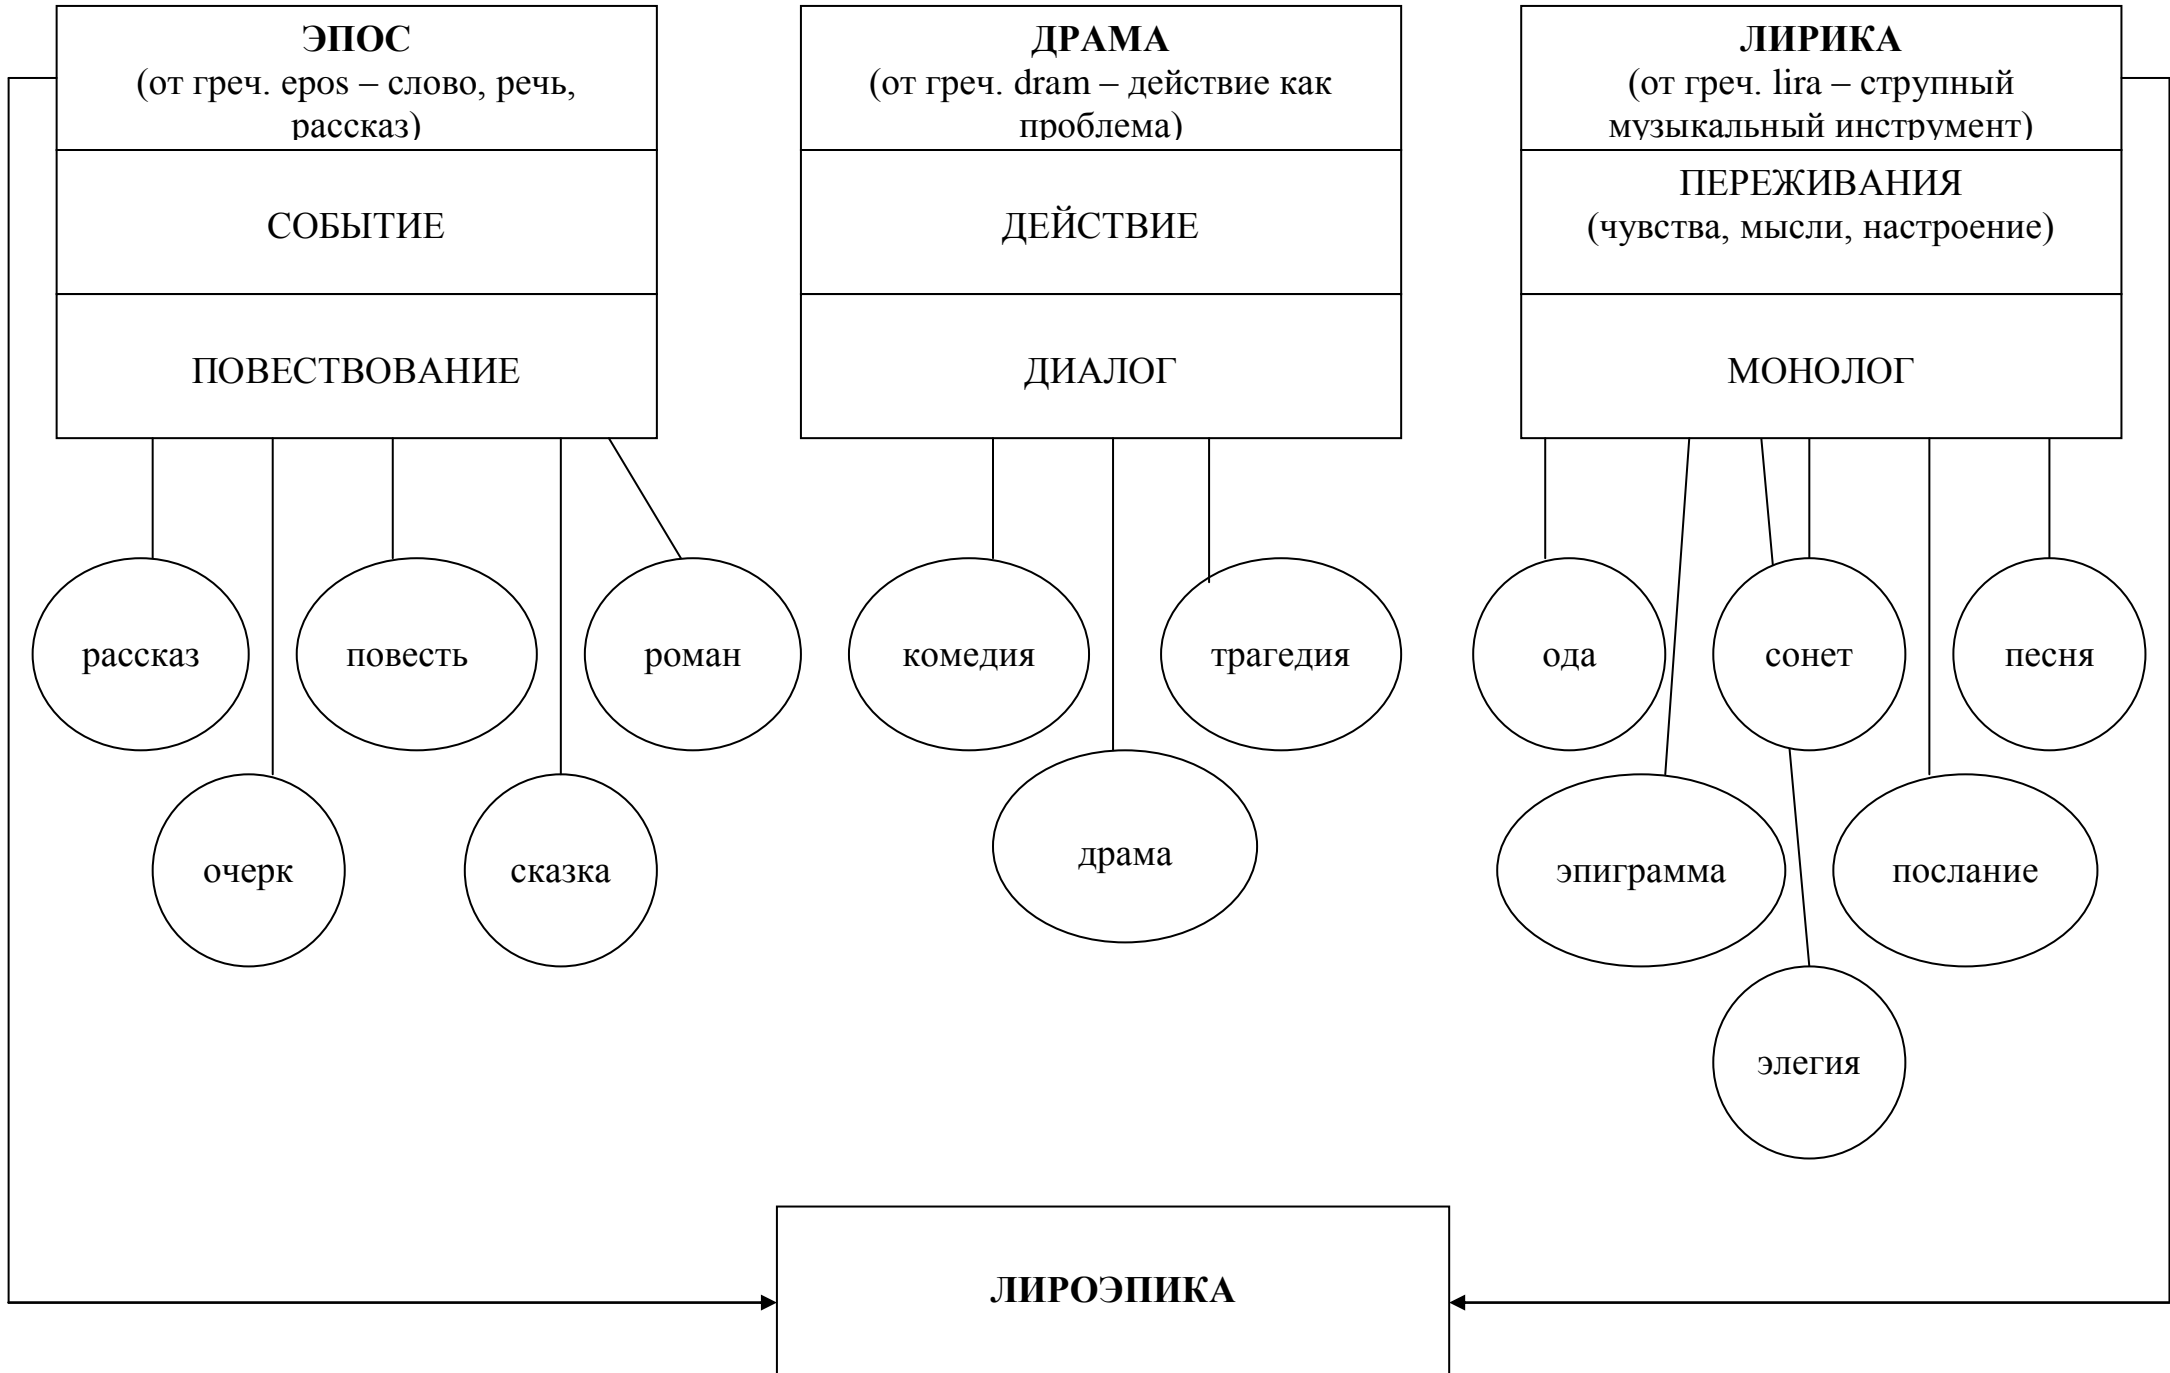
ЭПОС
(от греч. epos – слово, речь, рассказ)

СОБЫТИЕ

ПОВЕСТВОВАНИЕ

рассказ

очерк

повесть

сказка

роман

ДРАМА
(от греч. dram – действие как проблема)

ДЕЙСТВИЕ

ДИАЛОГ

комедия

драма

трагедия

ЛИРИКА
(от греч. lira – струпный музыкальный инструмент)

ПЕРЕЖИВАНИЯ
(чувства, мысли, настроение)

МОНОЛОГ

ода

эпиграмма

сонет

элегия

послание

песня

ЛИРОЭПИКА